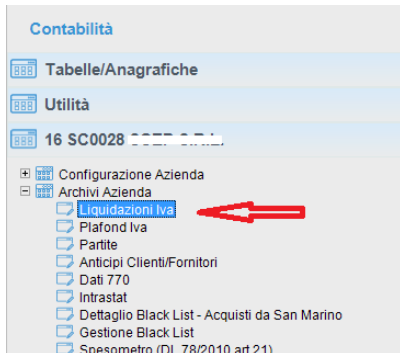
Contabilità

Tabelle/Anagrafiche

Utilità

16 SC0028 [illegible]

Configurazione Azienda
Archivi Azienda
Liquidazioni Iva
Plafond Iva
Partite
Anticipi Clienti/Fornitori
Dati 770
Intrastat
Dettaglio Black List - Acquisti da San Marino
Gestione Black List
Spesometro (DL 78/2010 art.21)